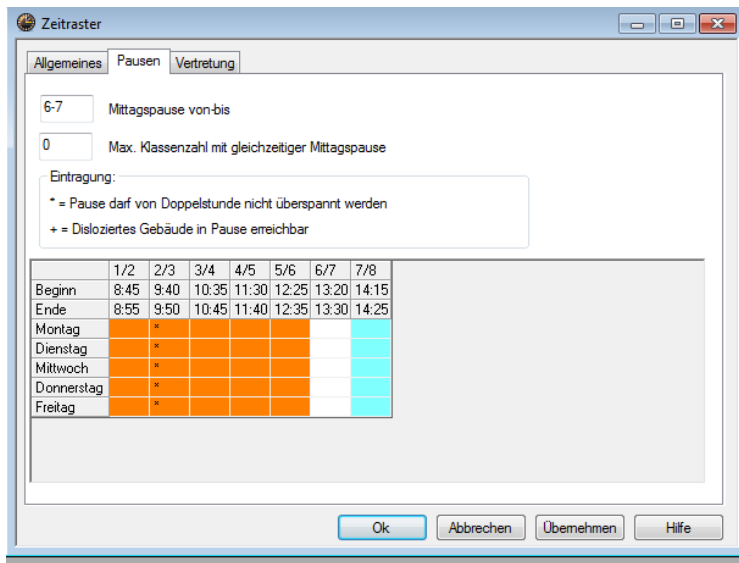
Zeitraster

Allgemeines | Pausen | Vertretung

6-7 Mittagspause von-bis

0 Max. Klassenzahl mit gleichzeitiger Mittagspause

Eintragung:

* = Pause darf von Doppelstunde nicht überspannt werden

+ = Disloziertes Gebäude in Pause erreichbar

| | 1/2 | 2/3 | 3/4 | 4/5 | 5/6 | 6/7 | 7/8 |
|---|---|---|---|---|---|---|---|
| Beginn | 8:45 | 9:40 | 10:35 | 11:30 | 12:25 | 13:20 | 14:15 |
| Ende | 8:55 | 9:50 | 10:45 | 11:40 | 12:35 | 13:30 | 14:25 |
| Montag | | * | | | | | |
| Dienstag | | * | | | | | |
| Mittwoch | | * | | | | | |
| Donnerstag | | * | | | | | |
| Freitag | | * | | | | | |

Ok | Abbrechen | Übernehmen | Hilfe